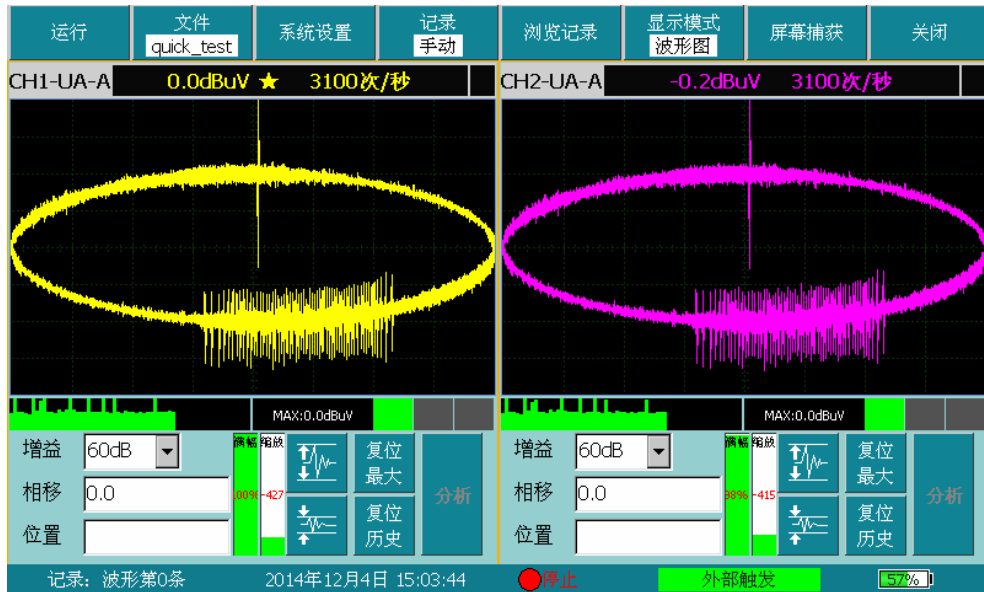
运行 | 文件 quick_test | 系统设置 | 记录 手动 | 浏览记录 | 显示模式 波形图 | 屏幕捕获 | 关闭

CH1-UA-A 0.0dBuV ★ 3100次/秒

CH2-UA-A -0.2dBuV 3100次/秒

MAX:0.0dBuV

MAX:0.0dBuV

增益 60dB
相移 0.0
位置
满幅 缩放
100% -427
复位 最大
复位 历史
分析

增益 60dB
相移 0.0
位置
满幅 缩放
98% -415
复位 最大
复位 历史
分析

记录：波形第0条 2014年12月4日 15:03:44 停止 外部触发 57%